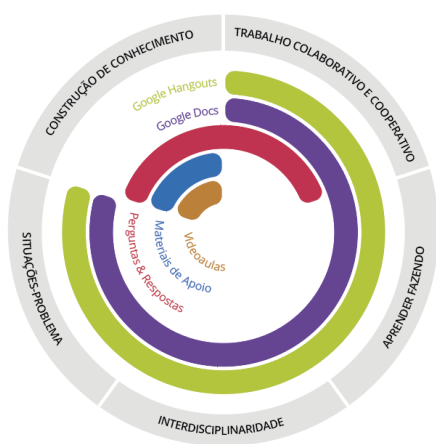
CONSTRUÇÃO DE CONHECIMENTO

TRABALHO COLABORATIVO E COOPERATIVO

APRENDER FAZENDO

INTERDISCIPLINARIDADE

SITUAÇÕES-PROBLEMA

Google Hangouts

Google Docs

Perguntas & Respostas

Materiais de Apoio

Videoaulas